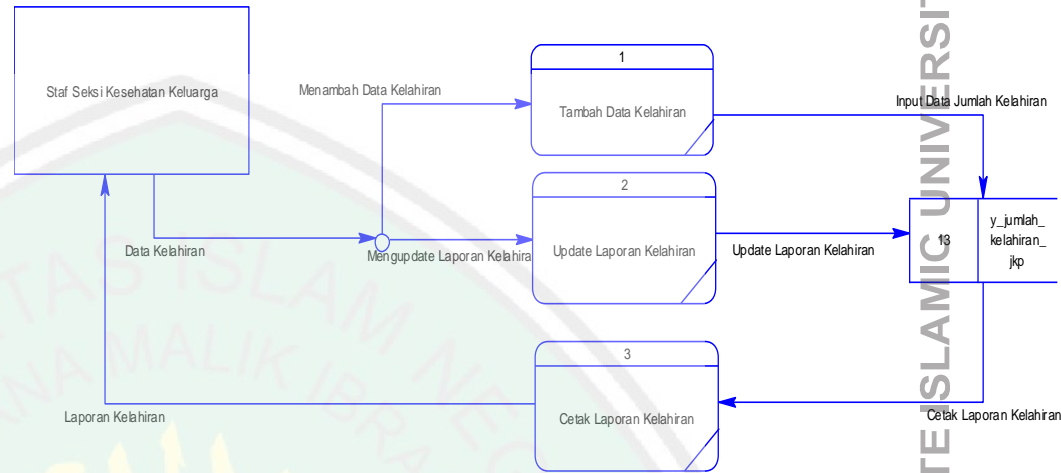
Staf Seksi Kesehatan Keluarga

Menambah Data Kelahiran

1

Tambah Data Kelahiran

Input Data Jumlah Kelahiran

2

Data Kelahiran

Mengupdate Laporan Kelahira

Update Laporan Kelahiran

Update Laporan Kelahiran

13

y_jumlah_ kelahiran_ jkp

3

Laporan Kelahiran

Cetak Laporan Kelahiran

Cetak Laporan Kelahiran

TAS ISLAM
NA MALIK IBRA

TE ISLAMIC UNIVERSITY